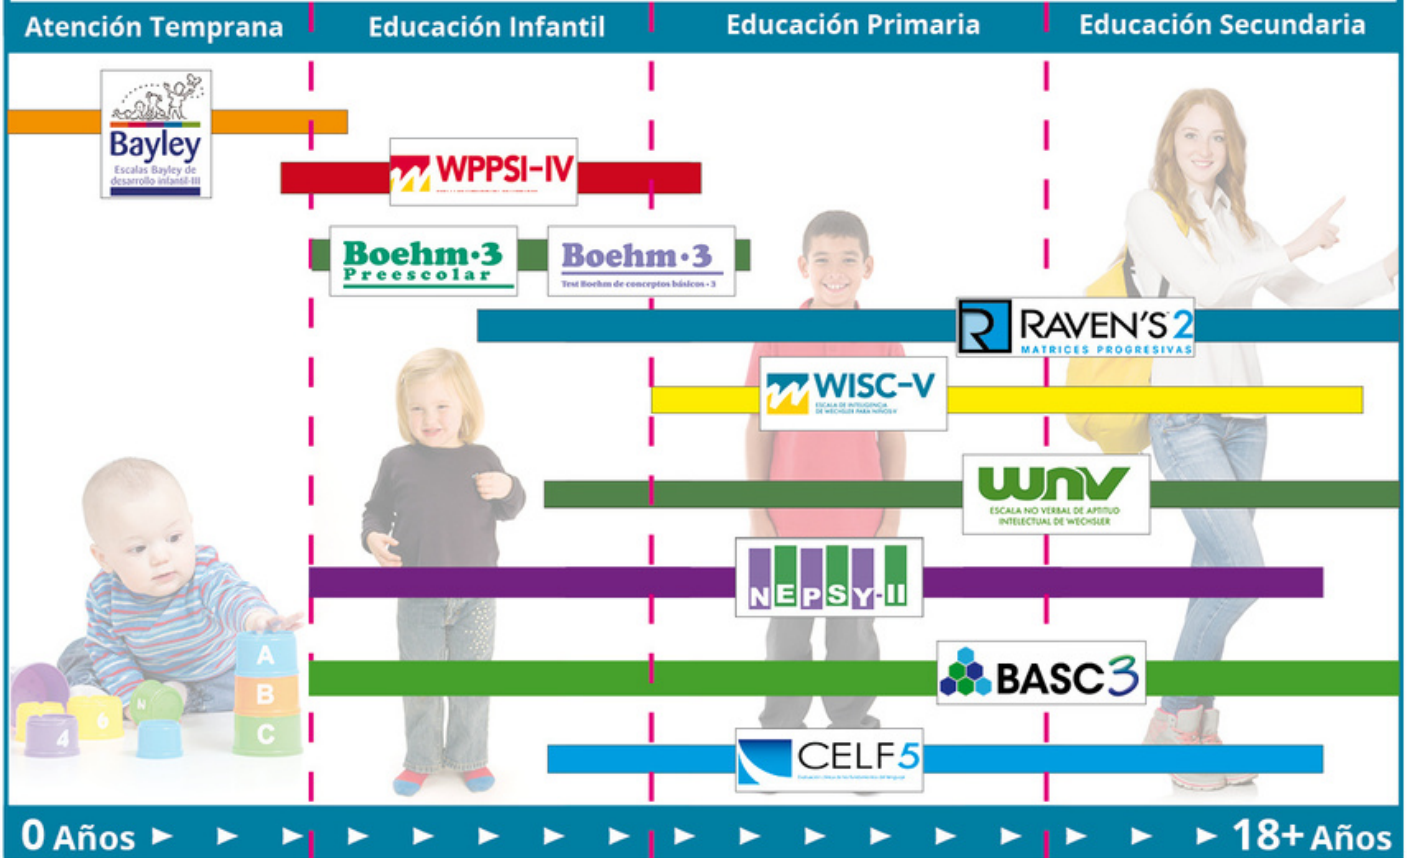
Atención Temprana | Educación Infantil | Educación Primaria | Educación Secundaria

Bayley
Escalas Bayley de desarrollo infantil-III

WPPSI-IV

Boehm-3 Preescolar

Boehm-3
Test Boehm de conceptos básicos-3

RAVEN'S 2
MATRICES PROGRESIVAS

WISC-V
ESCALA DE INTELIGENCIA DE WECHSLER PARA NIÑOS-V

WNV
ESCALA NO VERBAL DE APTITUD INTELECTUAL DE WECHSLER

NEPSY-II

BASC3

CELF5

A B C 6 4

0 Años ► ► ► ► ► ► ► ► ► ► ► ► ► ► ► ► ► ► 18+ Años